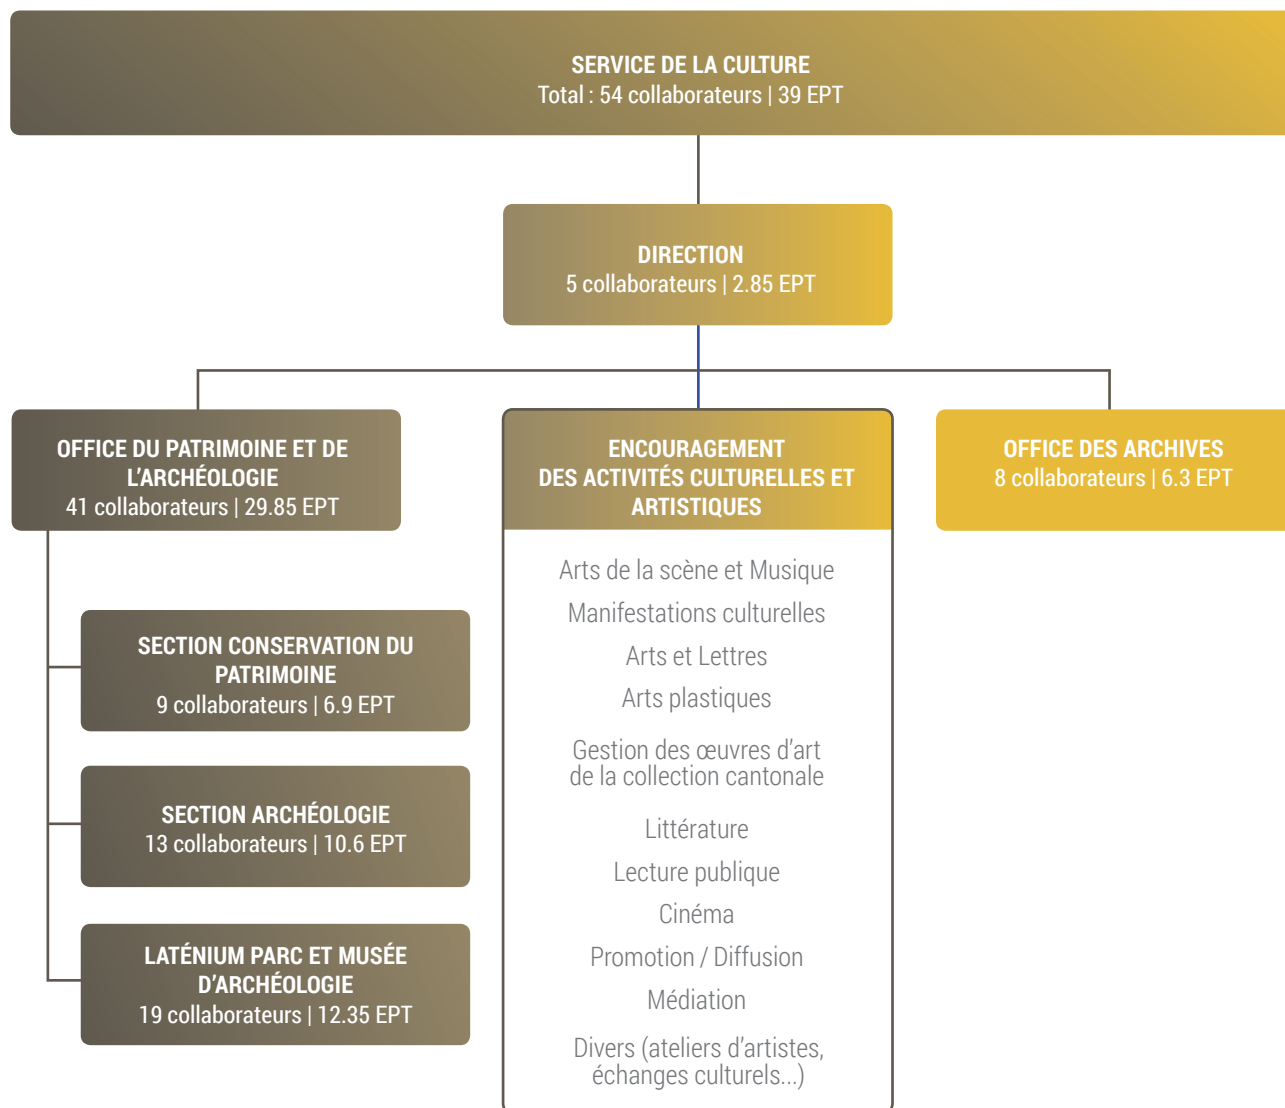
SERVICE DE LA CULTURE
Total : 54 collaborateurs | 39 EPT

DIRECTION
5 collaborateurs | 2.85 EPT

OFFICE DU PATRIMOINE ET DE L'ARCHÉOLOGIE
41 collaborateurs | 29.85 EPT

SECTION CONSERVATION DU PATRIMOINE
9 collaborateurs | 6.9 EPT

SECTION ARCHÉOLOGIE
13 collaborateurs | 10.6 EPT

LATÉNIUM PARC ET MUSÉE D'ARCHÉOLOGIE
19 collaborateurs | 12.35 EPT

ENCOURAGEMENT DES ACTIVITÉS CULTURELLES ET ARTISTIQUES

Arts de la scène et Musique

Manifestations culturelles

Arts et Lettres

Arts plastiques

Gestion des œuvres d'art de la collection cantonale

Littérature

Lecture publique

Cinéma

Promotion / Diffusion

Médiation

Divers (ateliers d'artistes, échanges culturels...)

OFFICE DES ARCHIVES
8 collaborateurs | 6.3 EPT